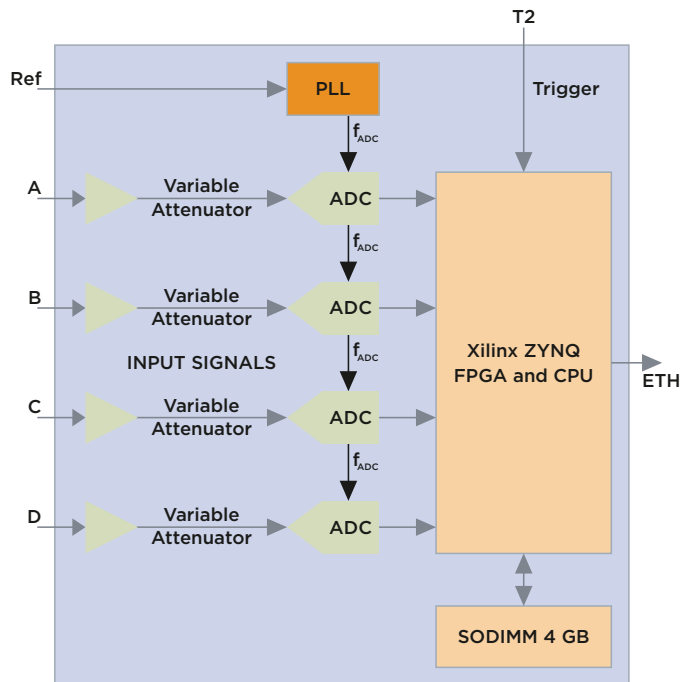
T2

Ref

PLL

Trigger

$f_{ADC}$

A

Variable Attenuator

ADC

$f_{ADC}$

B

Variable Attenuator

ADC

Xilinx ZYNQ FPGA and CPU

INPUT SIGNALS

$f_{ADC}$

ETH

C

Variable Attenuator

ADC

$f_{ADC}$

D

Variable Attenuator

ADC

SODIMM 4 GB